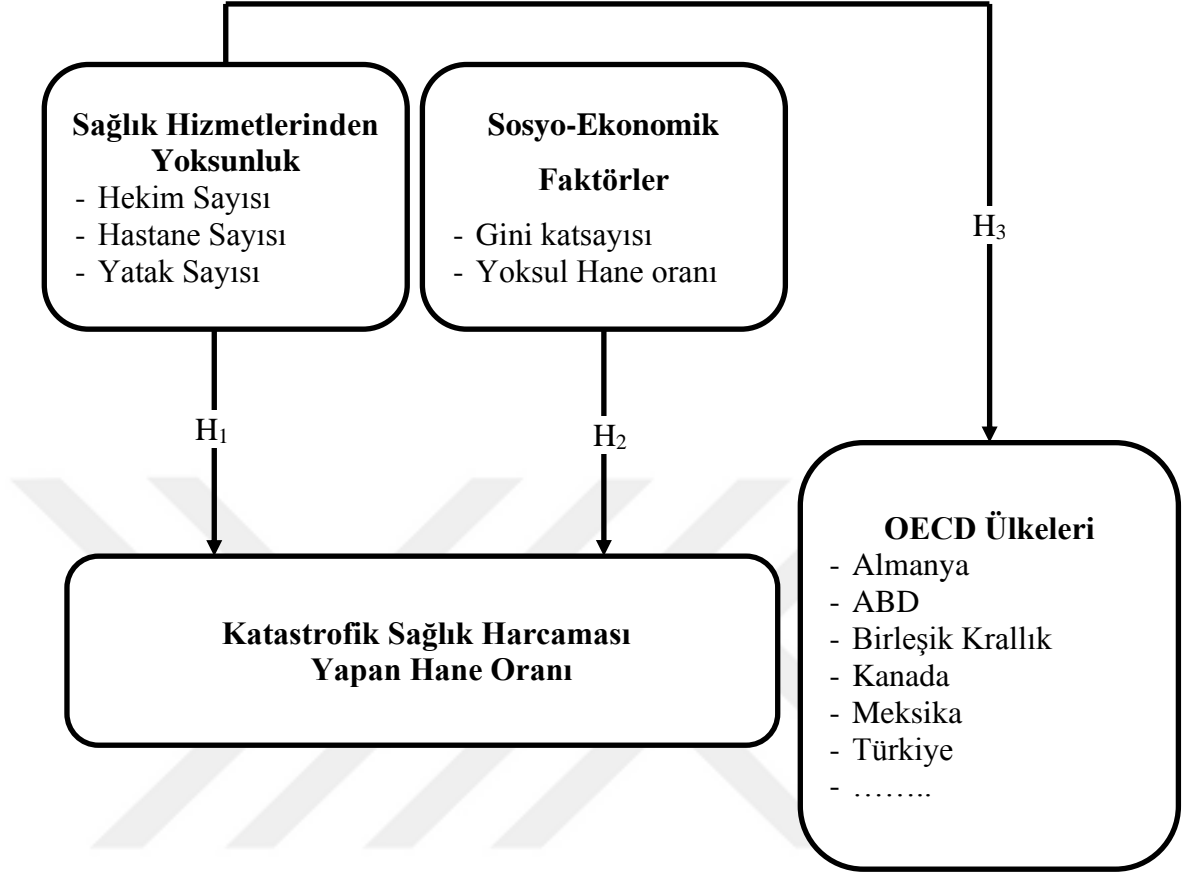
Sağlık Hizmetlerinden Yoksunluk
- Hekim Sayısı
- Hastane Sayısı
- Yatak Sayısı

Sosyo-Ekonomik Faktörler
- Gini katsayısı
- Yoksul Hane oranı

$H_3$

$H_1$

$H_2$

OECD Ülkeleri
- Almanya
- ABD
- Birleşik Krallık
- Kanada
- Meksika
- Türkiye
- ……..

Katastrofik Sağlık Harcaması Yapan Hane Oranı